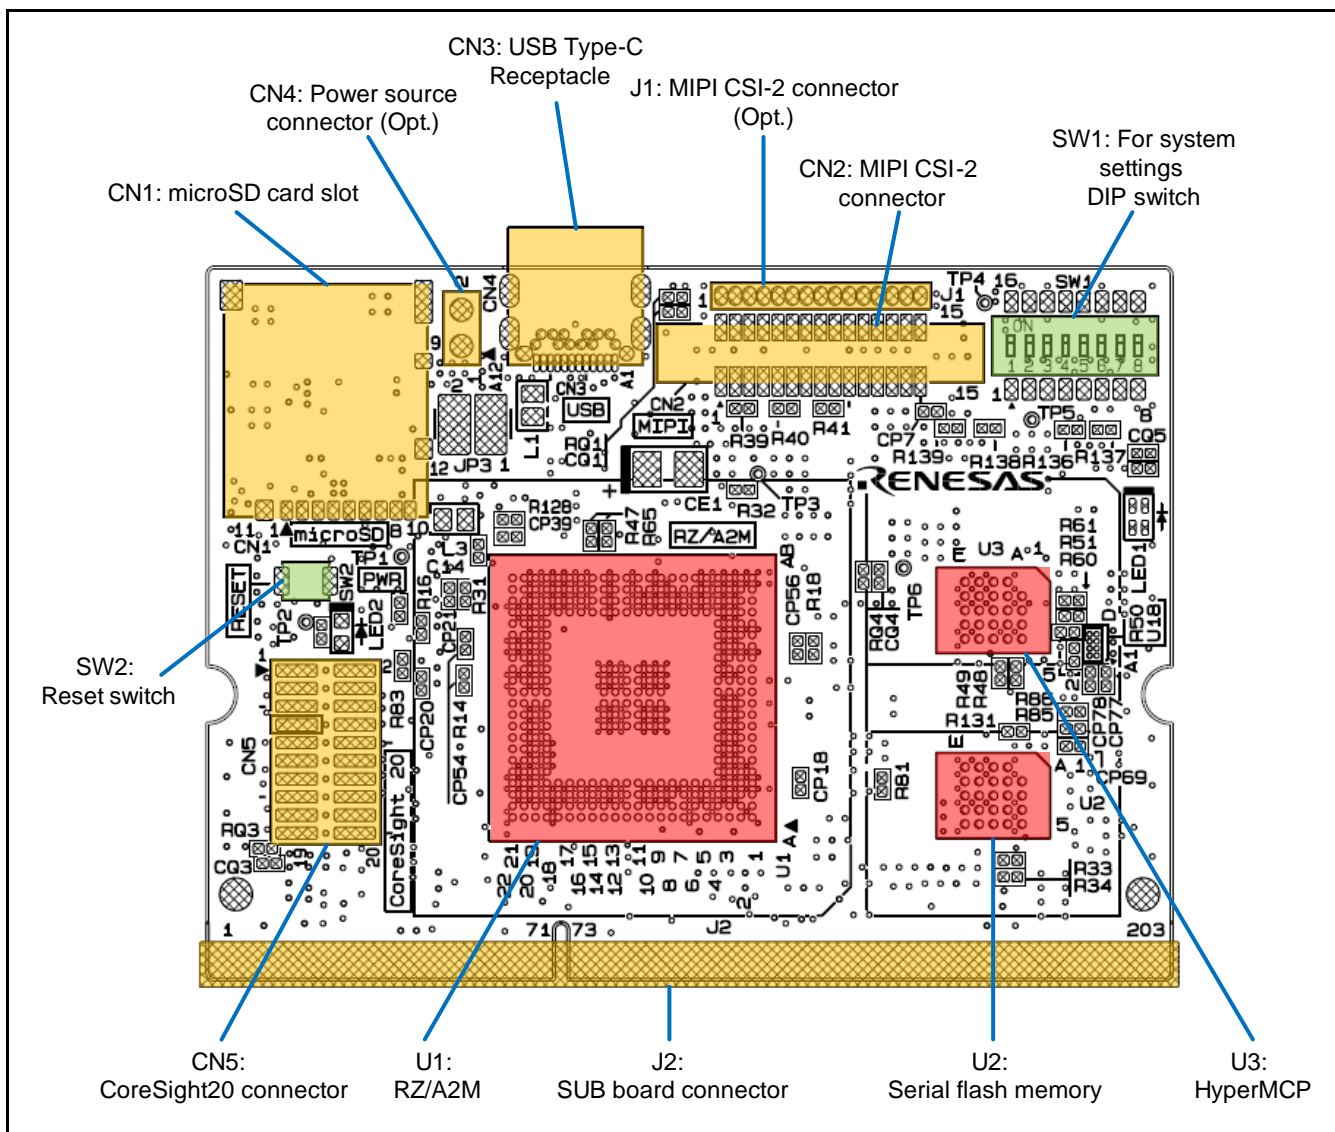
CN3: USB Type-C Receptacle

CN4: Power source connector (Opt.)

J1: MIPI CSI-2 connector (Opt.)

SW1: For system settings DIP switch

CN2: MIPI CSI-2 connector

CN1: microSD card slot

SW2: Reset switch

CN5: CoreSight20 connector

U1: RZ/A2M

J2: SUB board connector

U2: Serial flash memory

U3: HyperMCP

CN4 CN3 USB MIPI CN2 J1 SW1 TP4 16 15 1 ON 1 2 3 4 5 6 7 8 TP5 CQ5 R39 R40 R41 CP7 R139 R138 R136 R137 RQ1 CQ1 JP3 L1 CE1 R32 TP3 RENESAS R128 CP39 R47 R65 RZ/A2M microSD CN1 TP1 PWR RESET SW2 LED2 TP2 L3 R16 R31 CP21 CP56 R18 U3 R61 R51 R60 LED1 TP6 RQ4 CQ4 R50 U18 R49 R48 R88 R85 R131 CP78 CP77 CP69 U2 R33 R34 R83 CP20 R14 CP54 CP18 R81 CN5 RQ3 CQ3 CoreSight 20 U1 J2 71 73 203 1